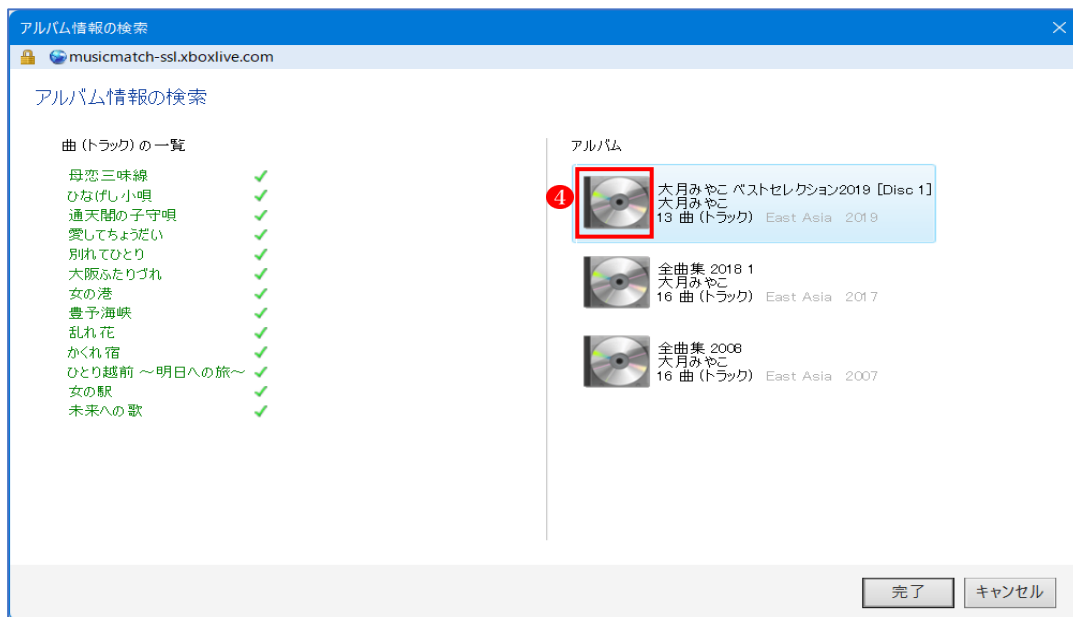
アルバム情報の検索

musicmatch-ssl.xboxlive.com

アルバム情報の検索

曲 (トラック) の一覧

母恋三味線
ひなげし小唄
通天閣の子守唄
愛してちょうだい
別れてひとり
大阪ふたりづれ
女の港
豊予海峡
乱れ花
かくれ宿
ひとり越前 ～明日への旅～
女の駅
未来への 歌

アルバム

4

大月みやこ ベストセレクション2019 [Disc 1]
大月みやこ
13 曲 (トラック) East Asia 2019

全曲集 2018 1
大月みやこ
16 曲 (トラック) East Asia 2017

全曲集 2008
大月みやこ
16 曲 (トラック) East Asia 2007

完了
キャンセル